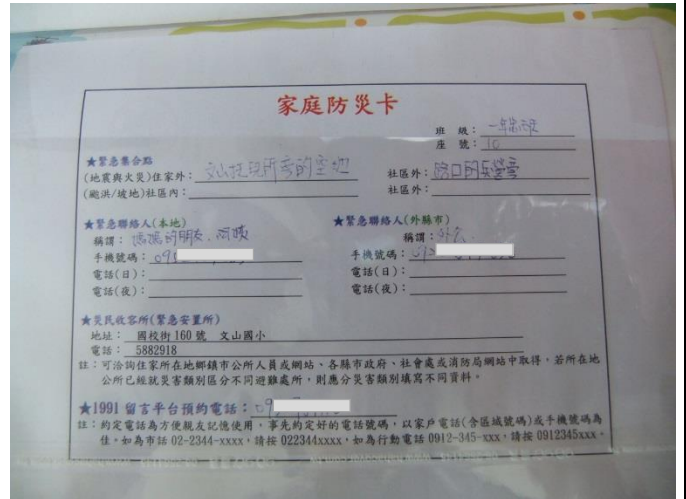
家庭防災卡

班　級：一年忠班
座　號：10

★緊急集合點
(地震與火災)住家外：文山社現所旁的空地　　社區外：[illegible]
(颱洪/坡地)社區內：　　社區外：

★緊急聯絡人(本地)
稱謂：媽媽的朋友，阿姨
手機號碼：09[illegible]
電話(日)：
電話(夜)：

★緊急聯絡人(外縣市)
稱謂：外公
手機號碼：09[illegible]
電話(日)：
電話(夜)：

★災民收容所(緊急安置所)
地址：　國校街160號　文山國小
電話：　5882918
註：可洽詢住家所在地鄉鎮市公所人員或網站、各縣市政府、社會處或消防局網站中取得，若所在地公所已經就災害類別區分不同避難處所，則應分災害類別填寫不同資料。

★1991留言平台預約電話：09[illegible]
註：約定電話為方便親友記憶使用，事先約定好的電話號碼，以家戶電話(含區域號碼)或手機號碼為佳，如為市話02-2344-xxxx，請按022344xxxx，如為行動電話0912-345-xxx，請按0912345xxx。